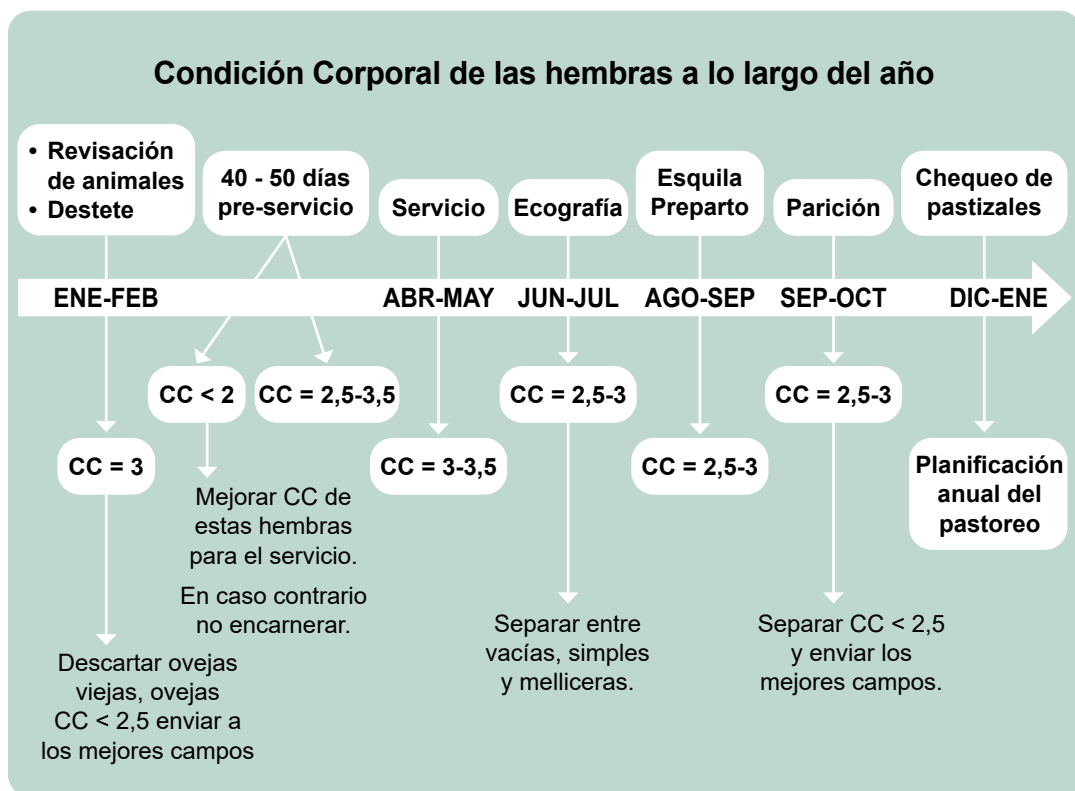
Condición Corporal de las hembras a lo largo del año

• Revisación de animales
• Destete

40 - 50 días pre-servicio

Servicio

Ecografía

Esquila Preparto

Parición

Chequeo de pastizales

ENE-FEB

ABR-MAY

JUN-JUL

AGO-SEP

SEP-OCT

DIC-ENE

CC < 2

CC = 2,5-3,5

CC = 2,5-3

CC = 2,5-3

CC = 3

CC = 3-3,5

CC = 2,5-3

Planificación anual del pastoreo

Mejorar CC de estas hembras para el servicio.

En caso contrario no encarnerar.

Separar entre vacías, simples y melliceras.

Separar CC < 2,5 y enviar los mejores campos.

Descartar ovejas viejas, ovejas CC < 2,5 enviar a los mejores campos